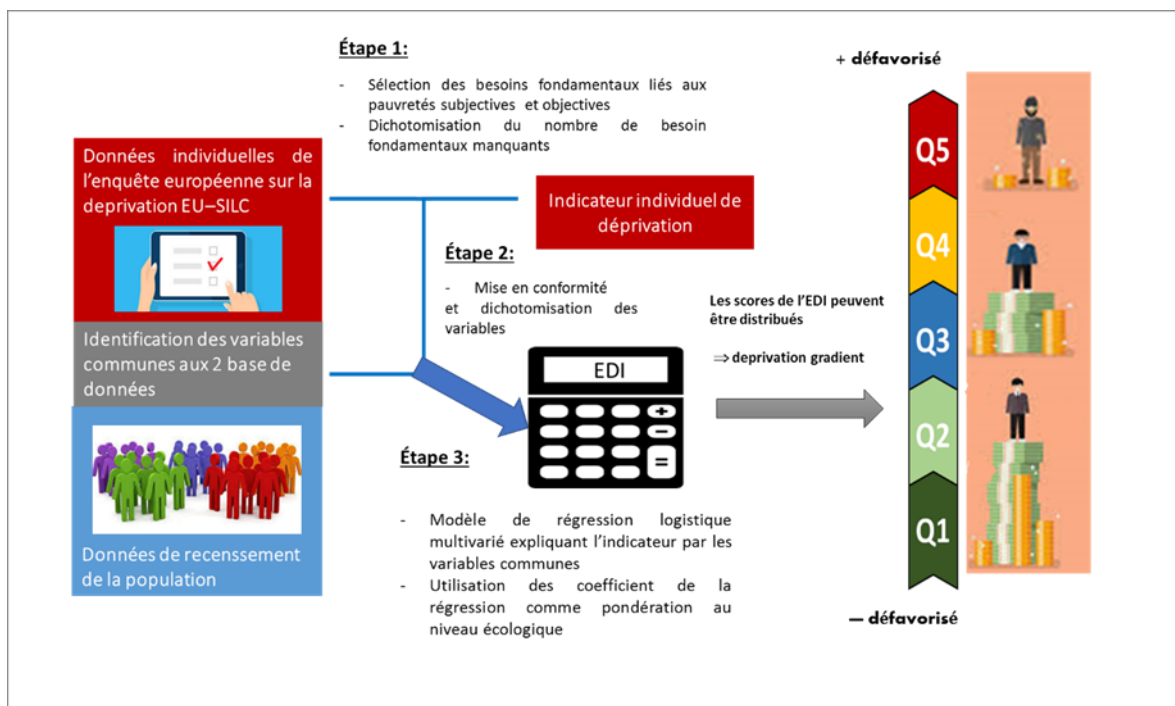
Étape 1:

- Sélection des besoins fondamentaux liés aux pauvretés subjectives et objectives
- Dichotomisation du nombre de besoin fondamentaux manquants

Données individuelles de l'enquête européenne sur la deprivation EU–SILC

Indicateur individuel de déprivation

Étape 2:

- Mise en conformité et dichotomisation des variables

Identification des variables communes aux 2 base de données

EDI

Étape 3:

- Modèle de régression logistique multivarié expliquant l'indicateur par les variables communes
- Utilisation des coefficient de la régression comme pondération au niveau écologique

Données de recenssement de la population

Les scores de l'EDI peuvent être distribués

⇒ deprivation gradient

+ défavorisé

Q5

Q4

Q3

Q2

Q1

— défavorisé